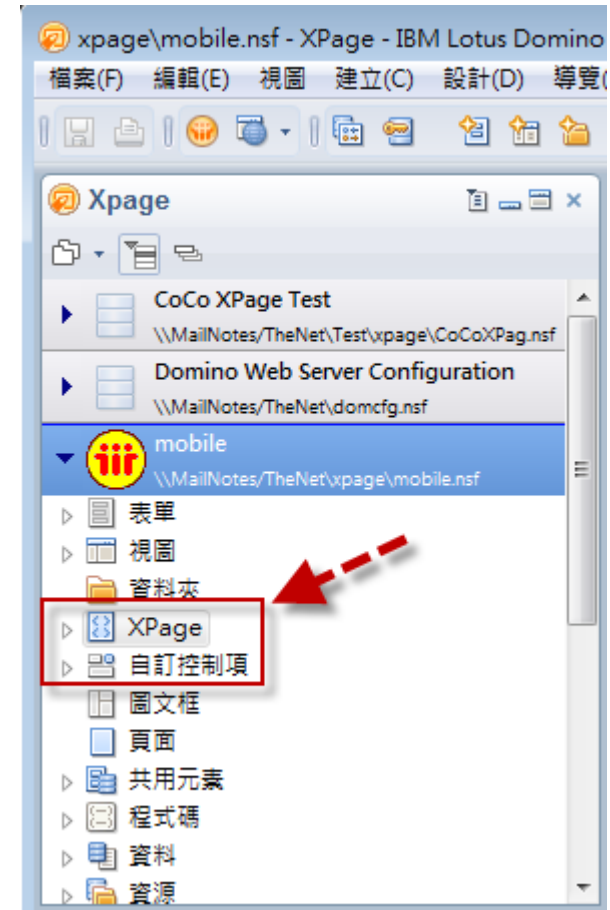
xpage\mobile.nsf - XPage - IBM Lotus Domino

檔案(F) 編輯(E) 視圖 建立(C) 設計(D) 導覽(

Xpage

CoCo XPage Test
\\MailNotes/TheNet\Test\xpage\CoCoXPag.nsf

Domino Web Server Configuration
\\MailNotes/TheNet\domcfg.nsf

mobile
\\MailNotes/TheNet\xpage\mobile.nsf

表單
視圖
資料夾
XPage
自訂控制項
圖文框
頁面
共用元素
程式碼
資料
資源